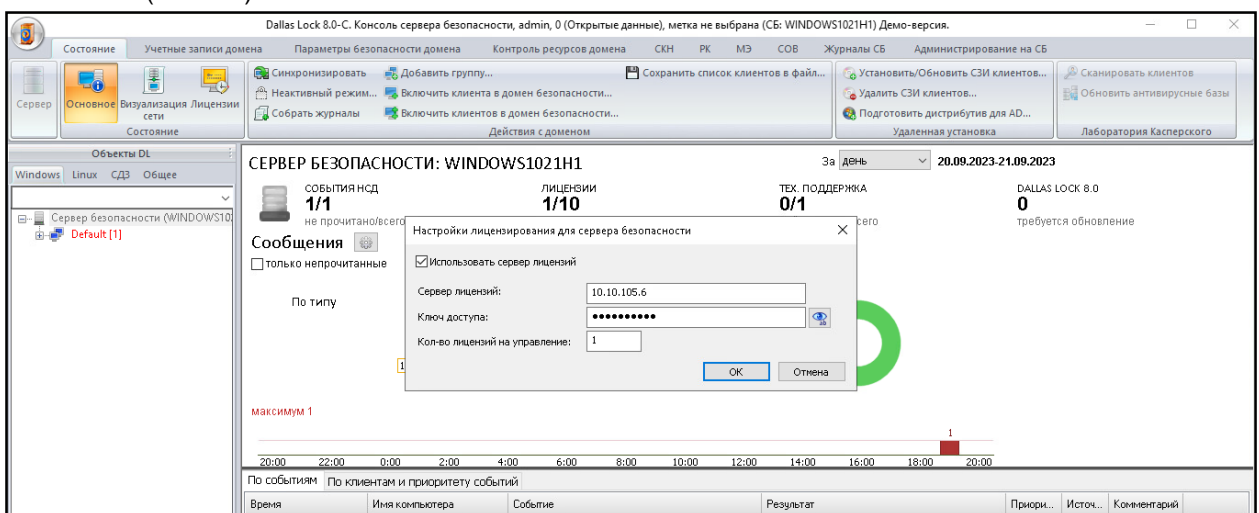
Dallas Lock 8.0-C. Консоль сервера безопасности, admin, 0 (Открытые данные), метка не выбрана (СБ: WINDOWS1021H1) Демо-версия.

Состояние | Учетные записи домена | Параметры безопасности домена | Контроль ресурсов домена | СКН | РК | МЭ | СОВ | Журналы СБ | Администрирование на СБ

Сервер | Основное | Визуализация сети | Лицензии
Состояние

Синхронизировать | Добавить группу... | Сохранить список клиентов в файл...
Неактивный режим... | Включить клиента в домен безопасности...
Собрать журналы | Включить клиентов в домен безопасности...
Действия с доменом

Установить/Обновить СЗИ клиентов...
Удалить СЗИ клиентов...
Подготовить дистрибутив для AD...
Удаленная установка

Сканировать клиентов
Обновить антивирусные базы
Лаборатория Касперского

Объекты DL
Windows | Linux | СДЗ | Общее

Сервер безопасности (WINDOWS10
Default [1]

СЕРВЕР БЕЗОПАСНОСТИ: WINDOWS1021H1
За день 20.09.2023-21.09.2023

СОБЫТИЯ НСД
1/1
не прочитано/всего

ЛИЦЕНЗИИ
1/10

ТЕХ. ПОДДЕРЖКА
0/1
сего

DALLAS LOCK 8.0
0
требуется обновление

Сообщения
только непрочитанные

По типу

Настройки лицензирования для сервера безопасности
Использовать сервер лицензий
Сервер лицензий: 10.10.105.6
Ключ доступа: ●●●●●●●●●●●
Кол-во лицензий на управление: 1
OK | Отмена

максимум 1

1
20:00 22:00 0:00 2:00 4:00 6:00 8:00 10:00 12:00 14:00 16:00 18:00 20:00

По событиям | По клиентам и приоритету событий

| Время | Имя компьютера | Событие | Результат | Приори... | Источ... | Комментарий |
|---|---|---|---|---|---|---|